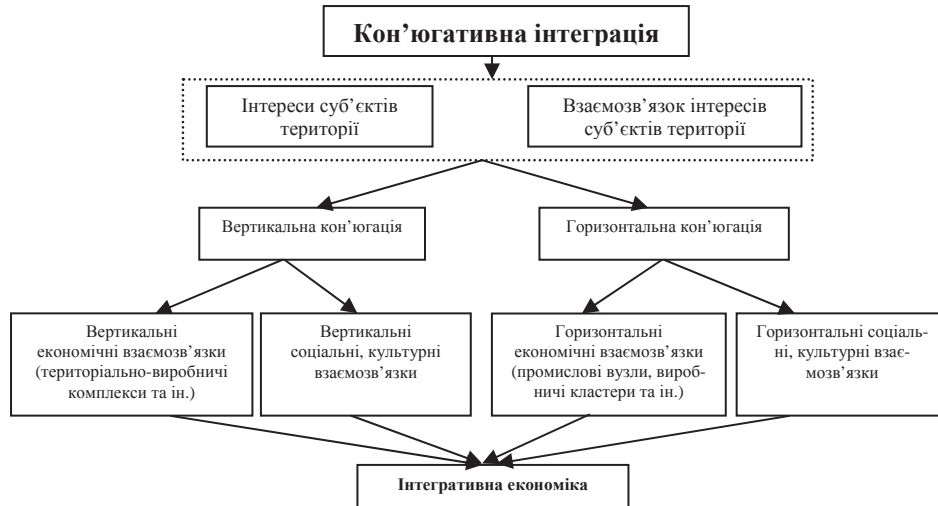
Кон'югативна інтеграція

Інтереси суб'єктів території

Взаємозв'язок інтересів суб'єктів території

Вертикальна кон'югація

Горизонтальна кон'югація

Вертикальні економічні взаємозв'язки (територіально-виробничі комплекси та ін.)

Вертикальні соціальні, культурні взаємозв'язки

Горизонтальні економічні взаємозв'язки (промислові вузли, виробничі кластери та ін.)

Горизонтальні соціальні, культурні взаємозв'язки

Інтегративна економіка